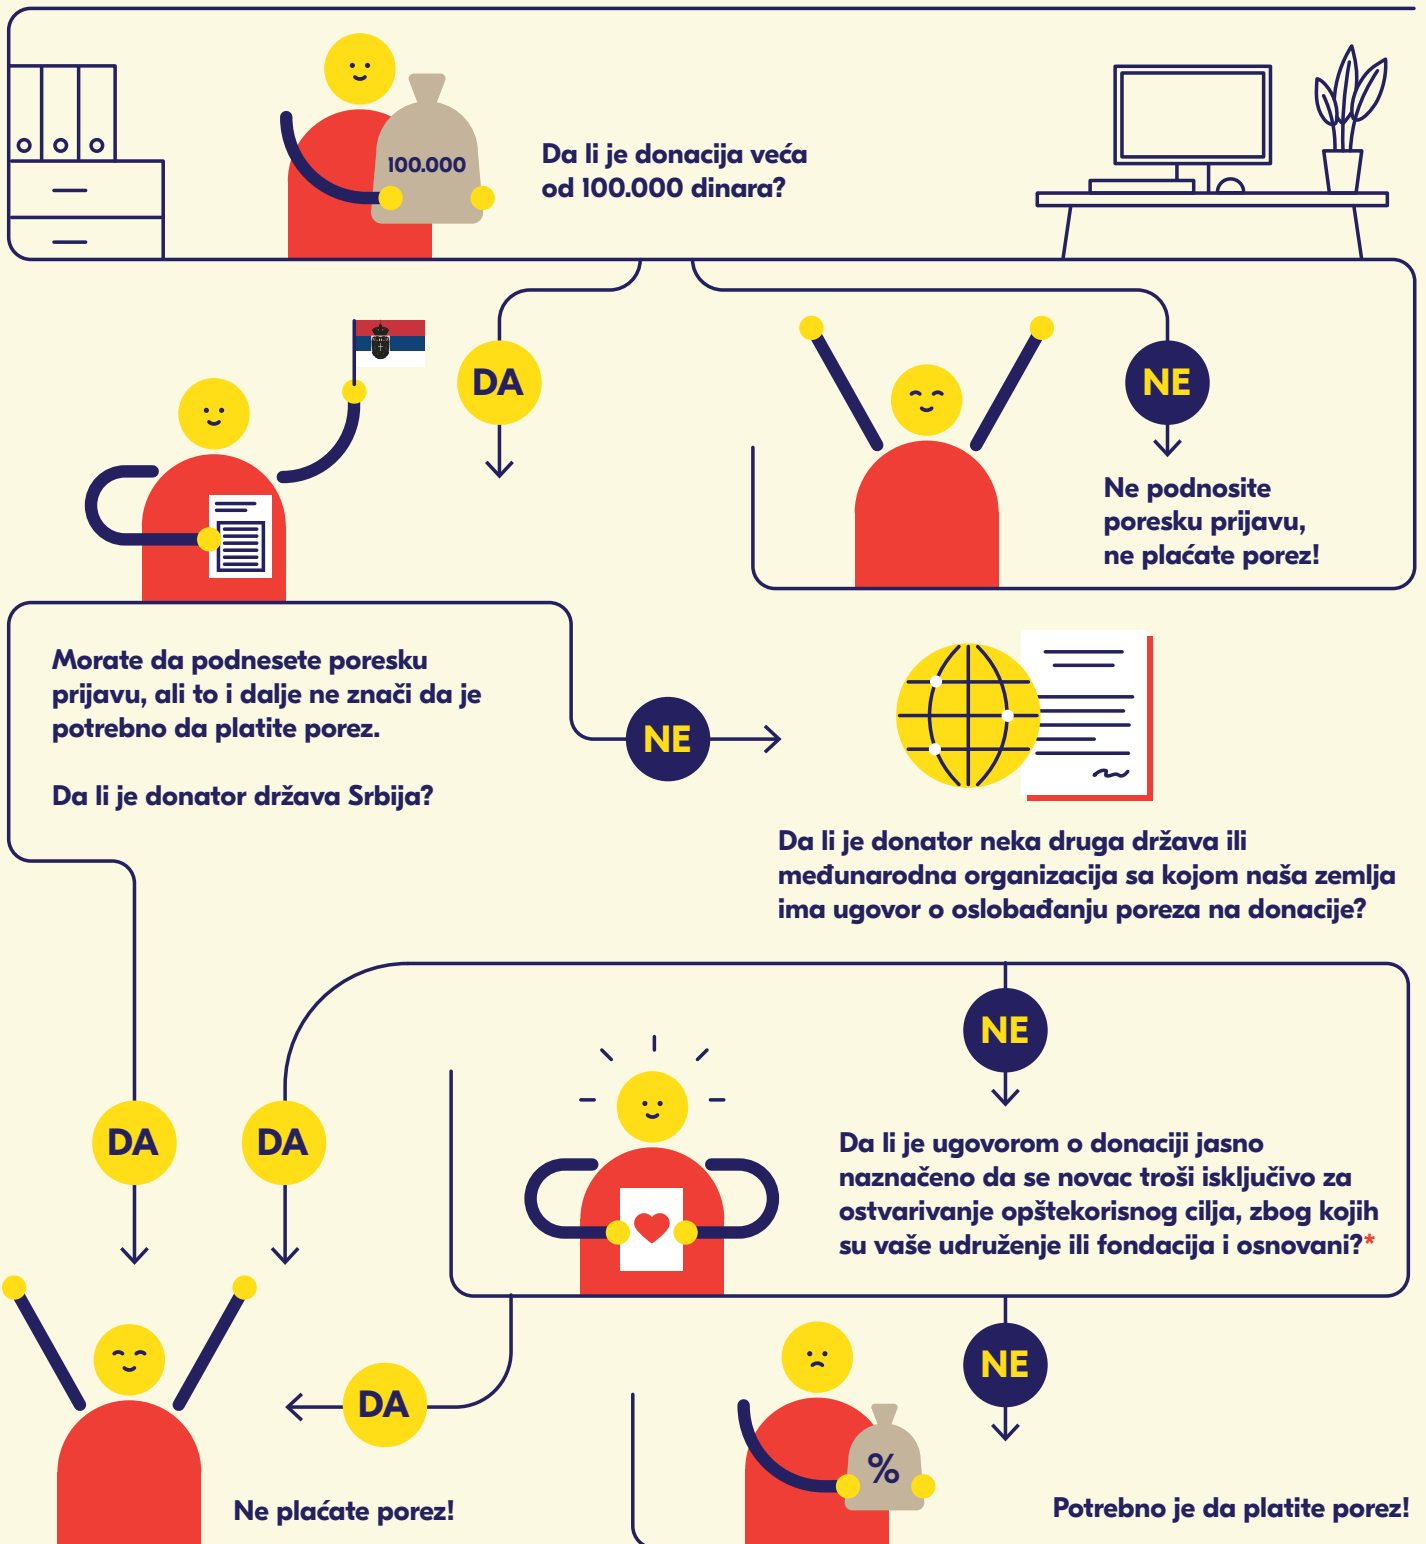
100.000

Da li je donacija veća od 100.000 dinara?

DA

NE

Ne podnosite poresku prijavu, ne plaćate porez!

Morate da podnesete poresku prijavu, ali to i dalje ne znači da je potrebno da platite porez.

Da li je donator država Srbija?

NE

Da li je donator neka druga država ili međunarodna organizacija sa kojom naša zemlja ima ugovor o oslobađanju poreza na donacije?

NE

Da li je ugovorom o donaciji jasno naznačeno da se novac troši isključivo za ostvarivanje opštekorisnog cilja, zbog kojih su vaše udruženje ili fondacija i osnovani?*

DA

DA

DA

NE

%

Ne plaćate porez!

Potrebno je da platite porez!